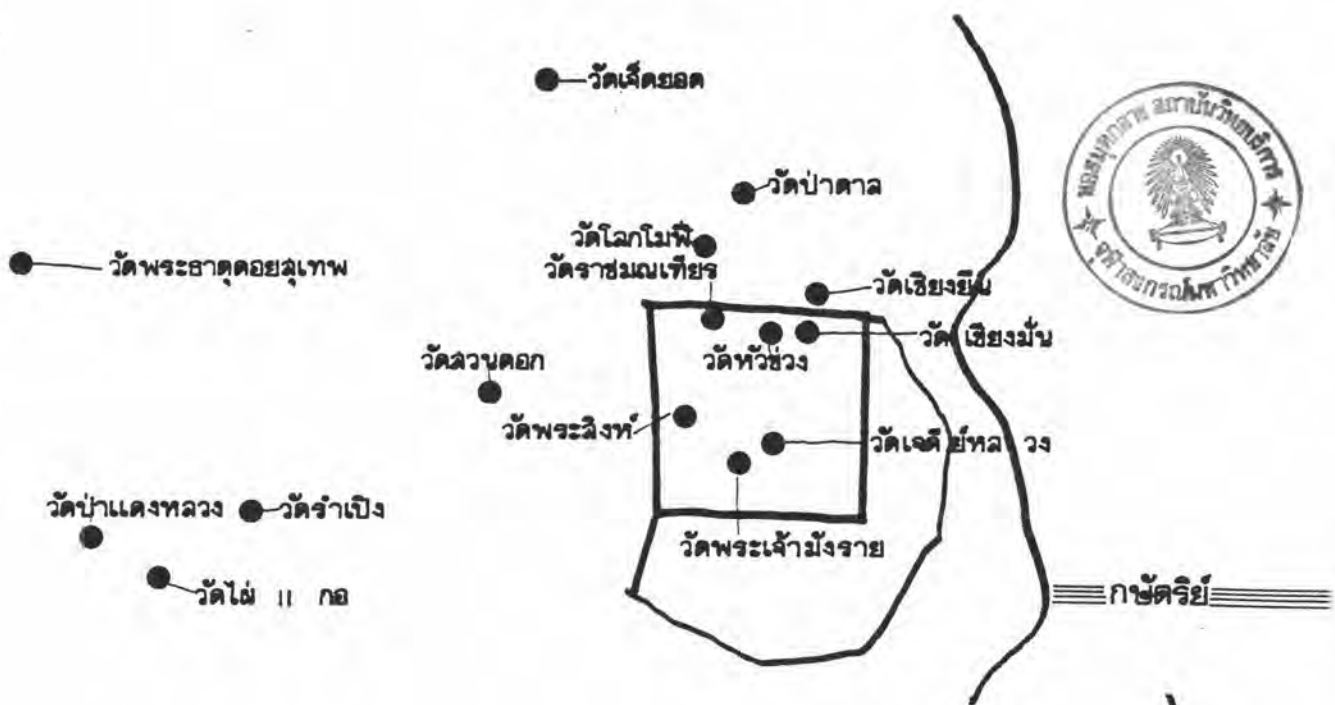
วัดเจ็ดยอด

วัดป่าดาล

วัดโลกโมฬี

วัดราชมณเฑียร

วัดพระธาตุดอยสุเทพ

วัดเชียงยืน

วัด เชียงมั่น

วัดหัวข่วง

วัดสวนดอก

วัดพระสิงห์

วัดเจดีย์หล วง

วัดป่าแดงหลวง

วัดร่ำเปิง

วัดพระเจ้ามังราย

วัดไผ่ || กอ

กษัตริย์

หอสมุดกลาง สถาบันวิทยบริการ จุฬาลงกรณ์มหาวิทยาลัย